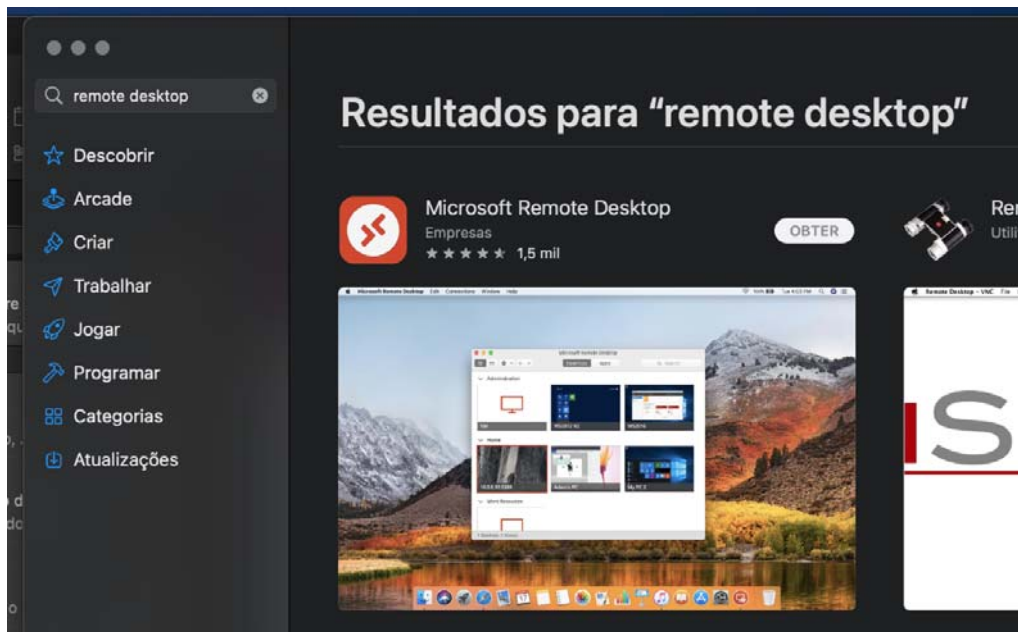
remote desktop

Descobrir
Arcade
Criar
Trabalhar
Jogar
Programar
Categorias
Atualizações

Resultados para “remote desktop”

Microsoft Remote Desktop
Empresas
★★★★★ 1,5 mil
OBTER

Re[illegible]
Utili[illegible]

Microsoft Remote Desktop Edit Connections Window Help

Remote Desktop - VNC File